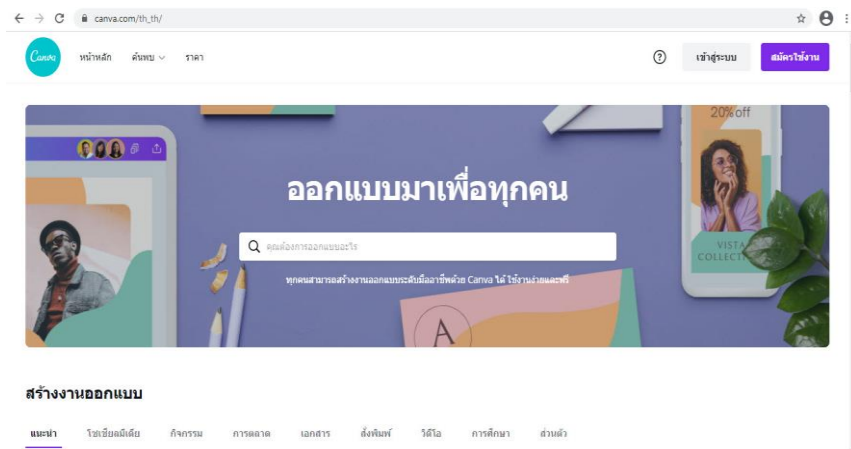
canva.com/th_th/

Canva หน้าหลัก ค้นพบ ราคา

? เข้าสู่ระบบ สมัครใช้งาน

20%off

ออกแบบมาเพื่อทุกคน

คุณต้องการออกแบบอะไร

ทุกคนสามารถสร้างงานออกแบบระดับมืออาชีพด้วย Canva ได้ ใช้งานง่ายและฟรี

VISTA COLLECT

A

สร้างงานออกแบบ

แนะนำ โซเชียลมีเดีย กิจกรรม การตลาด เอกสาร สิ่งพิมพ์ วิดีโอ การศึกษา ส่วนตัว